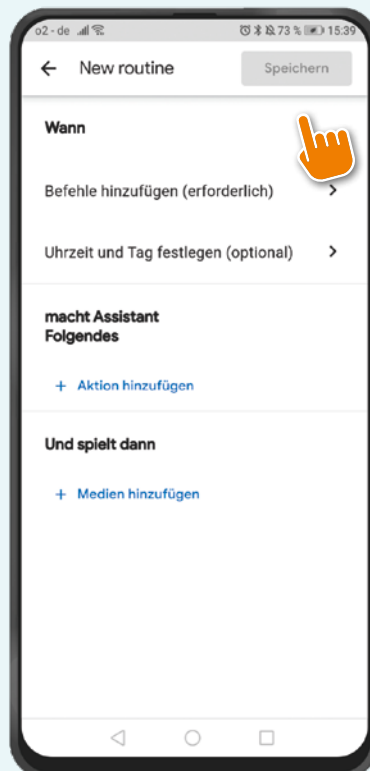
o2 - de 73 % 15:39

← New routine Speichern

Wann

Befehle hinzufügen (erforderlich) >

Uhrzeit und Tag festlegen (optional) >

macht Assistant Folgendes

+ Aktion hinzufügen

Und spielt dann

+ Medien hinzufügen